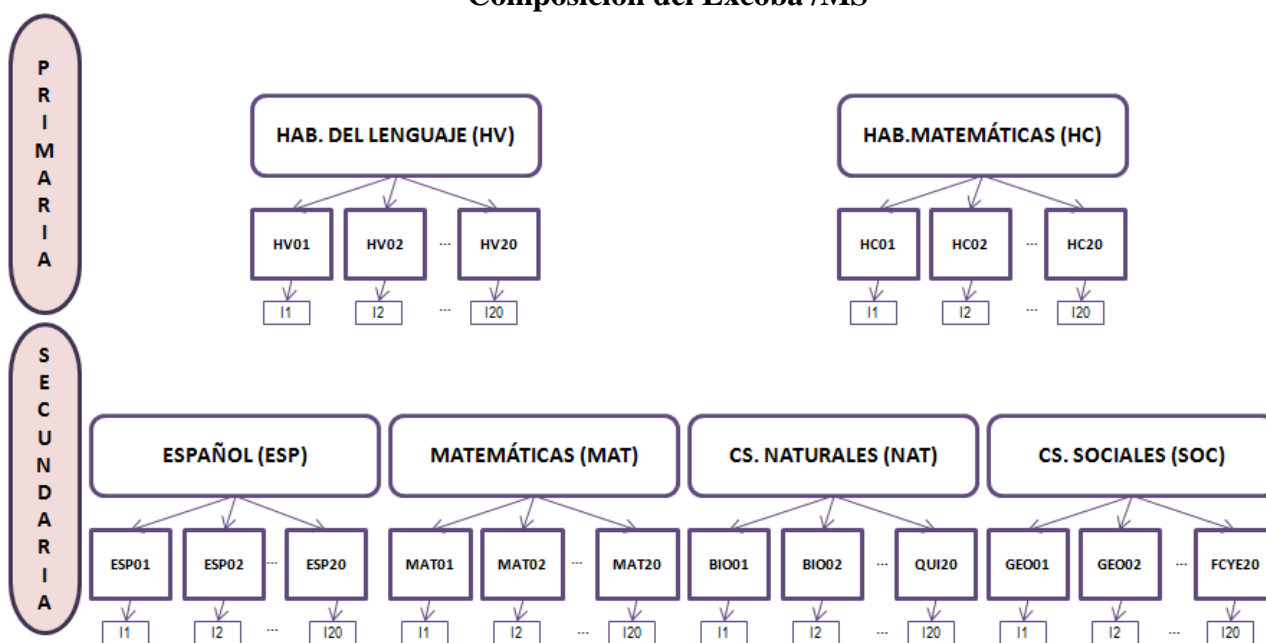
Composición del Excoba /MS

PRIMARIA

HAB. DEL LENGUAJE (HV)

HV01 HV02 ... HV20

I1 I2 ... I20

HAB.MATEMÁTICAS (HC)

HC01 HC02 ... HC20

I1 I2 ... I20

SECUNDARIA

ESPAÑOL (ESP)

ESP01 ESP02 ... ESP20

I1 I2 ... I20

MATEMÁTICAS (MAT)

MAT01 MAT02 ... MAT20

I1 I2 ... I20

CS. NATURALES (NAT)

BIO01 BIO02 ... QUI20

I1 I2 ... I20

CS. SOCIALES (SOC)

GEO01 GEO02 ... FCYE20

I1 I2 ... I20